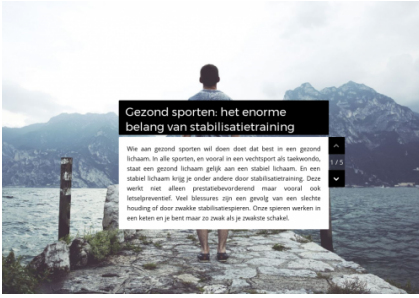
Gezond sporten: het enorme belang van stabilisatietraining

Wie aan gezond sporten wil doen doet dat best in een gezond lichaam. In alle sporten, en vooral in een vechtsport als taekwondo, staat een gezond lichaam gelijk aan een stabiel lichaam. En een stabiel lichaam krijg je onder andere door stabilisatietraining. Deze werkt niet alleen prestatiebevorderend maar vooral ook letselpreventief. Veel blessures zijn een gevolg van een slechte houding of door zwakke stabilisatiespieren. Onze spieren werken in een keten en je bent maar zo zwak als je zwakste schakel.

1 / 3